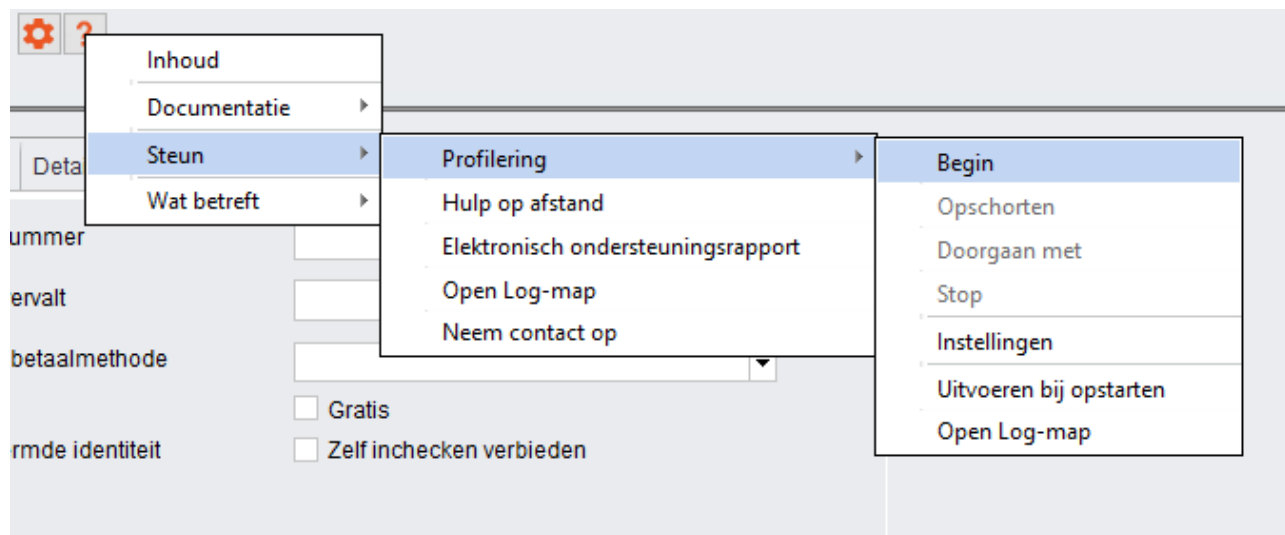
?

Inhoud
Documentatie
Steun
Wat betreft

Profilering
Hulp op afstand
Elektronisch ondersteuningsrapport
Open Log-map
Neem contact op

Begin
Opschorten
Doorgaan met
Stop
Instellingen
Uitvoeren bij opstarten
Open Log-map

Deta

ummer
ervalt
betaalmethode
Gratis
rmde identiteit
Zelf inchecken verbieden